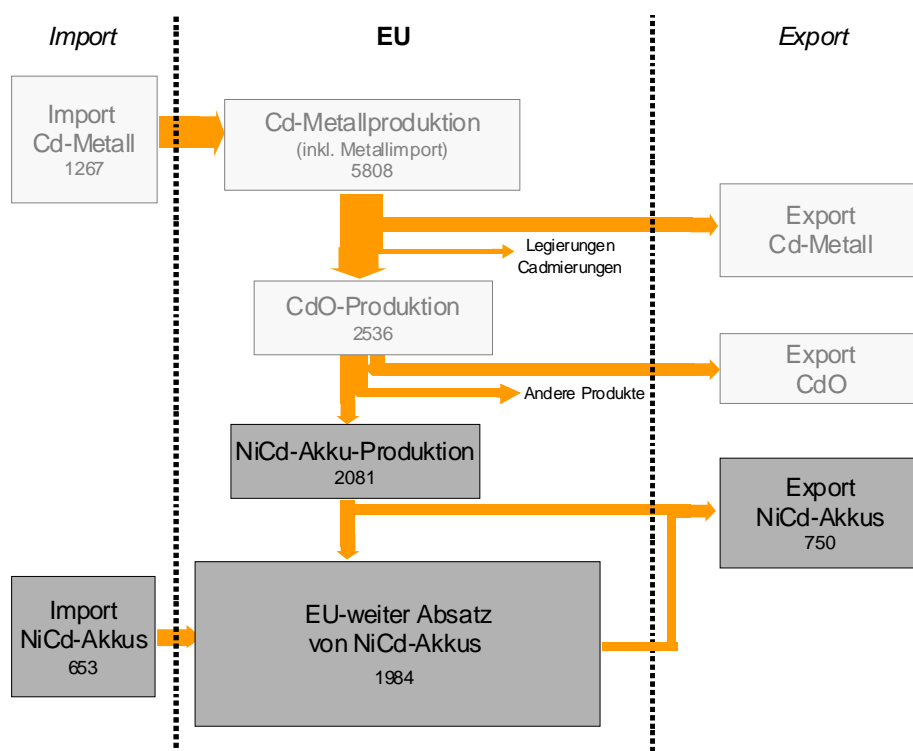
Import

EU

Export

Import Cd-Metall 1267

Cd-Metallproduktion (inkl. Metallimport) 5808

Export Cd-Metall

Legierungen Cadmierungen

CdO-Produktion 2536

Export CdO

Andere Produkte

NiCd-Akku-Produktion 2081

Export NiCd-Akkus 750

Import NiCd-Akkus 653

EU-weiter Absatz von NiCd-Akkus 1984